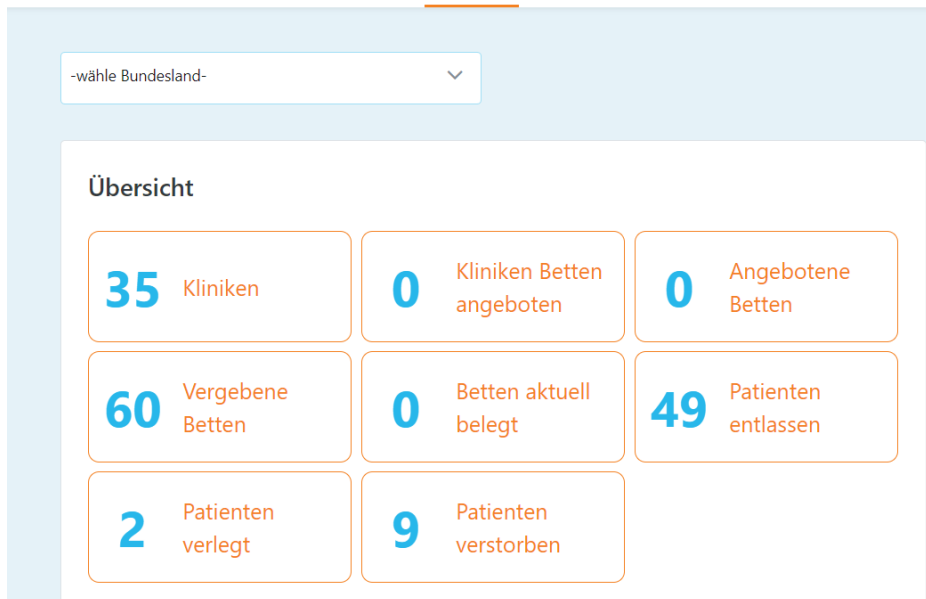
-wähle Bundesland-

Übersicht

35 Kliniken

0 Kliniken Betten angeboten

0 Angebotene Betten

60 Vergebene Betten

0 Betten aktuell belegt

49 Patienten entlassen

2 Patienten verlegt

9 Patienten verstorben